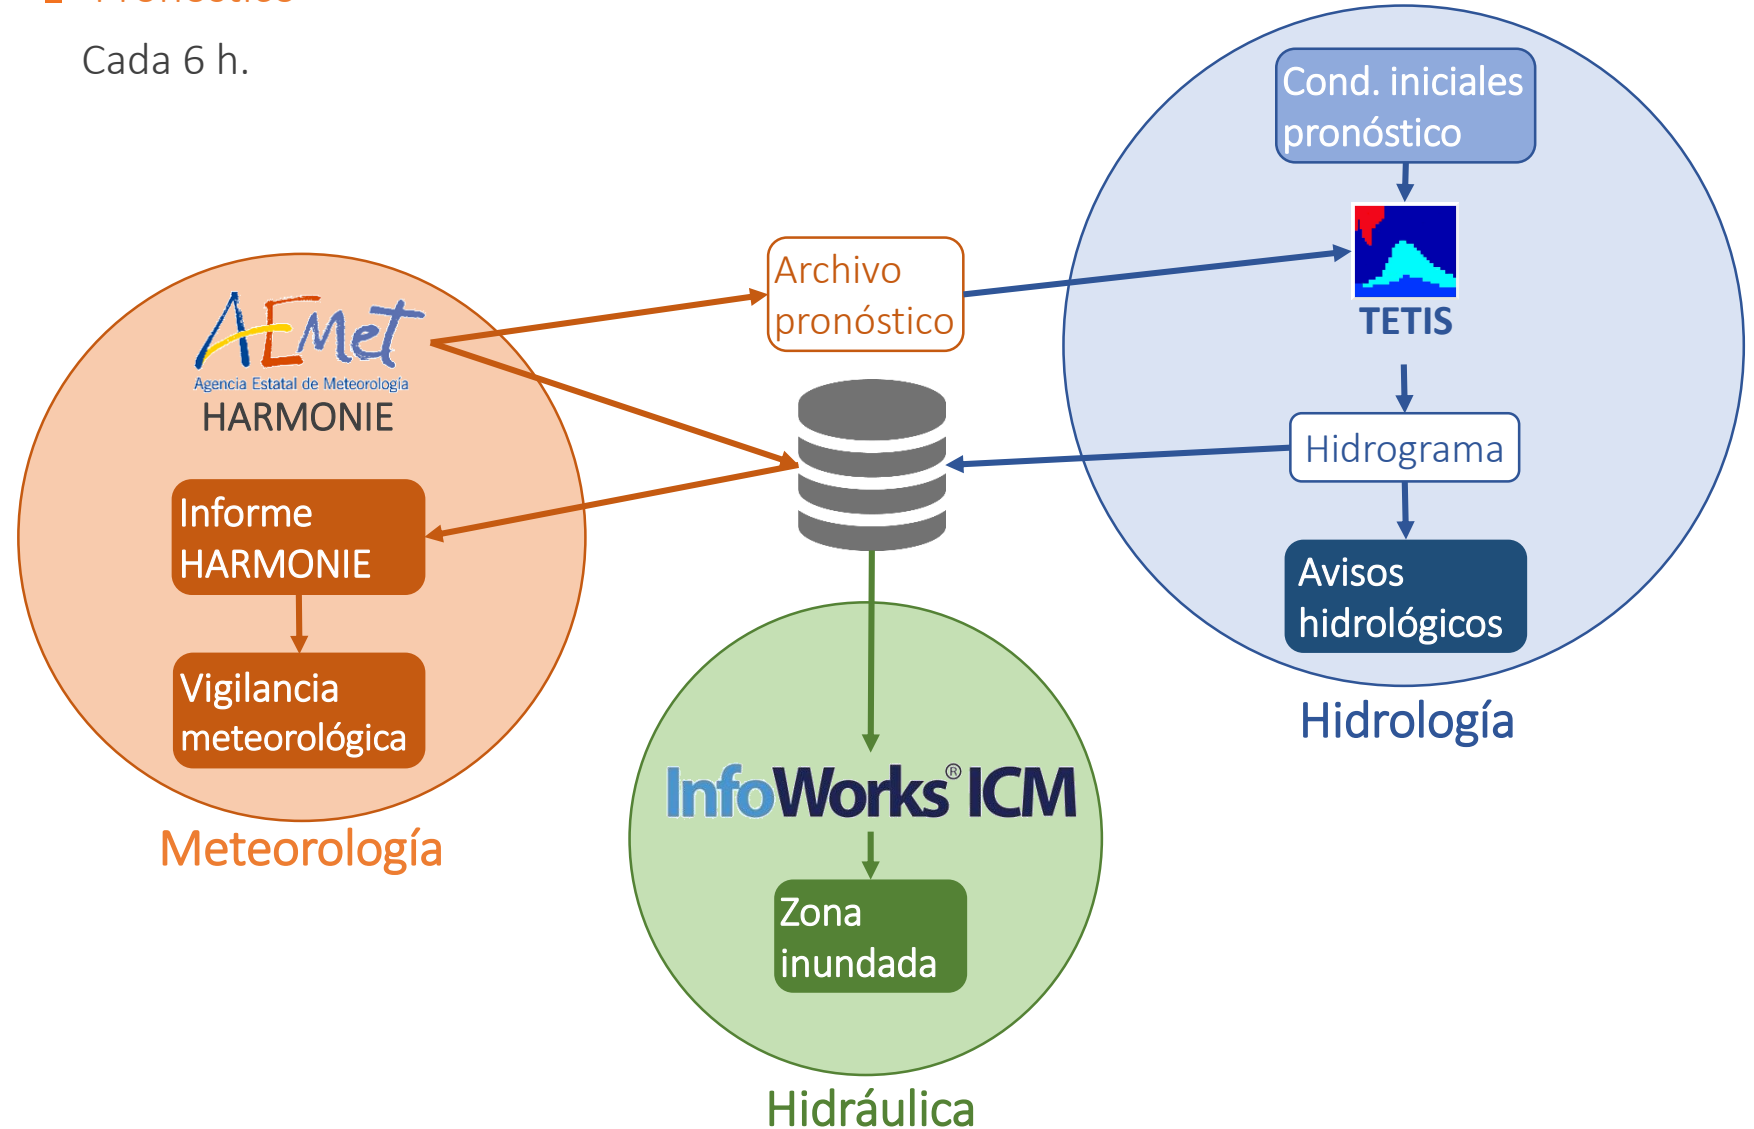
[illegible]

Cada 6 h.

AEMet
Agencia Estatal de Meteorología
HARMONIE

Informe HARMONIE

Vigilancia meteorológica

Meteorología

Archivo pronóstico

Cond. iniciales pronóstico

TETIS

Hidrograma

Avisos hidrológicos

Hidrología

InfoWorks® ICM

Zona inundada

Hidráulica